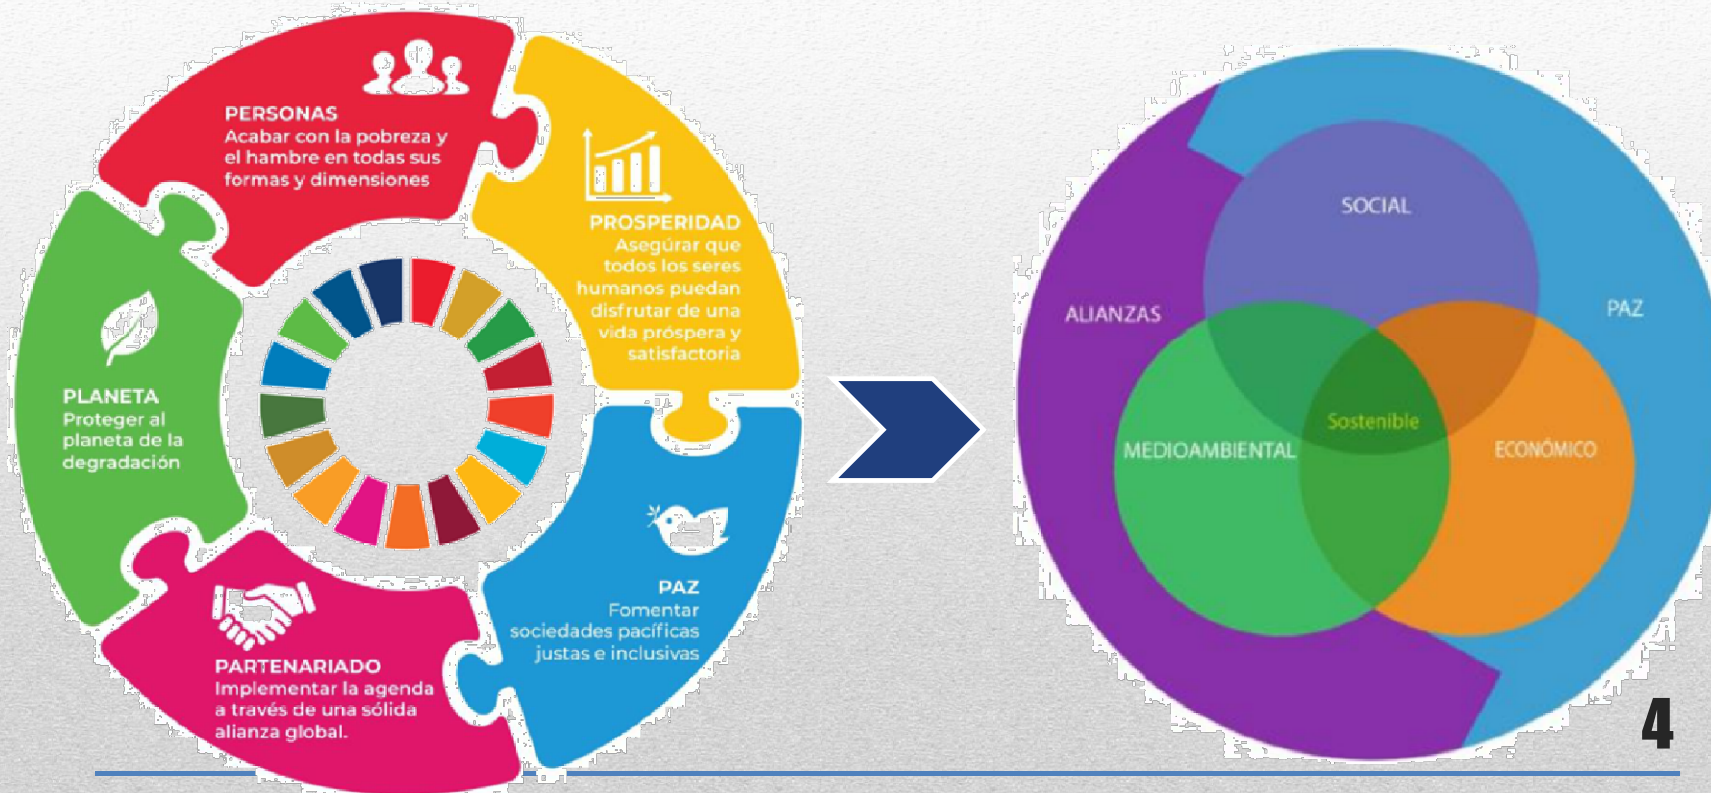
PERSONAS
Acabar con la pobreza y el hambre en todas sus formas y dimensiones

PROSPERIDAD
Asegúrar que todos los seres humanos puedan disfrutar de una vida próspera y satisfactoria

PLANETA
Proteger al planeta de la degradación

PAZ
Fomentar sociedades pacíficas justas e inclusivas

PARTENARIADO
Implementar la agenda a través de una sólida alianza global.

SOCIAL

ALIANZAS

PAZ

Sostenible

MEDIOAMBIENTAL

ECONÓMICO

4